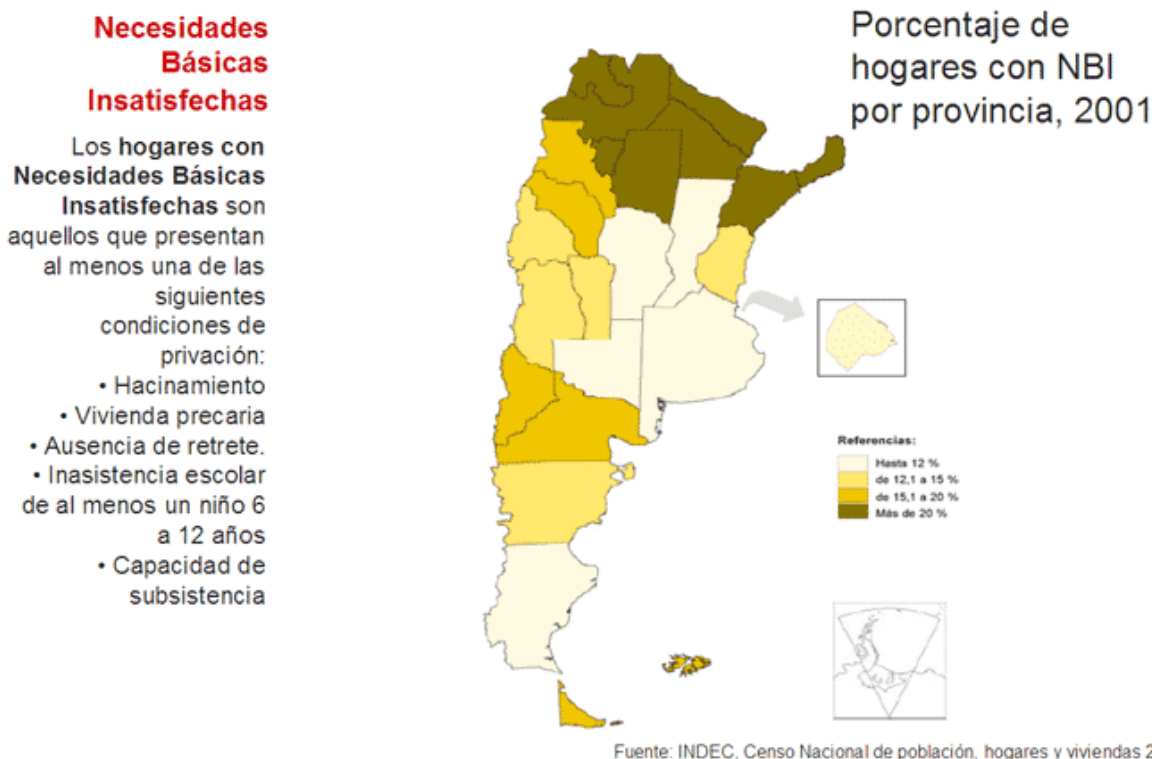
Necesidades Básicas Insatisfechas

Los **hogares con Necesidades Básicas Insatisfechas** son aquellos que presentan al menos una de las siguientes condiciones de privación:
• Hacinamiento
• Vivienda precaria
• Ausencia de retrete.
• Inasistencia escolar de al menos un niño 6 a 12 años
• Capacidad de subsistencia

Porcentaje de hogares con NBI por provincia, 2001

Referencias:
Hasta 12 %
de 12,1 a 15 %
de 15,1 a 20 %
Más de 20 %

Fuente: INDEC, Censo Nacional de población, hogares y viviendas 2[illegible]